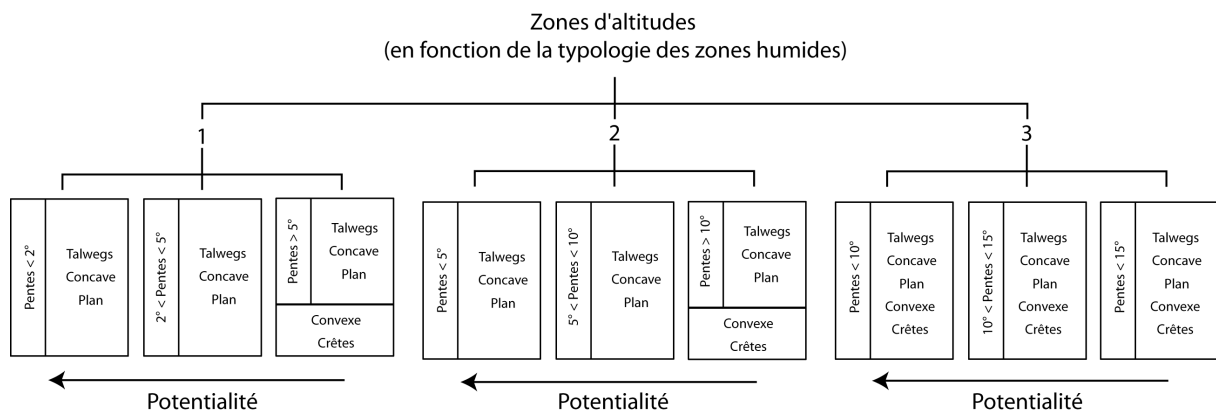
Zones d'altitudes
(en fonction de la typologie des zones humides)

1

Pentes < 2°
Talwegs
Concave
Plan

2° < Pentes < 5°
Talwegs
Concave
Plan

Pentes > 5°
Talwegs
Concave
Plan
Convexe
Crêtes

Potentialité

2

Pentes < 5°
Talwegs
Concave
Plan

5° < Pentes < 10°
Talwegs
Concave
Plan

Pentes > 10°
Talwegs
Concave
Plan
Convexe
Crêtes

Potentialité

3

Pentes < 10°
Talwegs
Concave
Plan
Convexe
Crêtes

10° < Pentes < 15°
Talwegs
Concave
Plan
Convexe
Crêtes

Pentes < 15°
Talwegs
Concave
Plan
Convexe
Crêtes

Potentialité